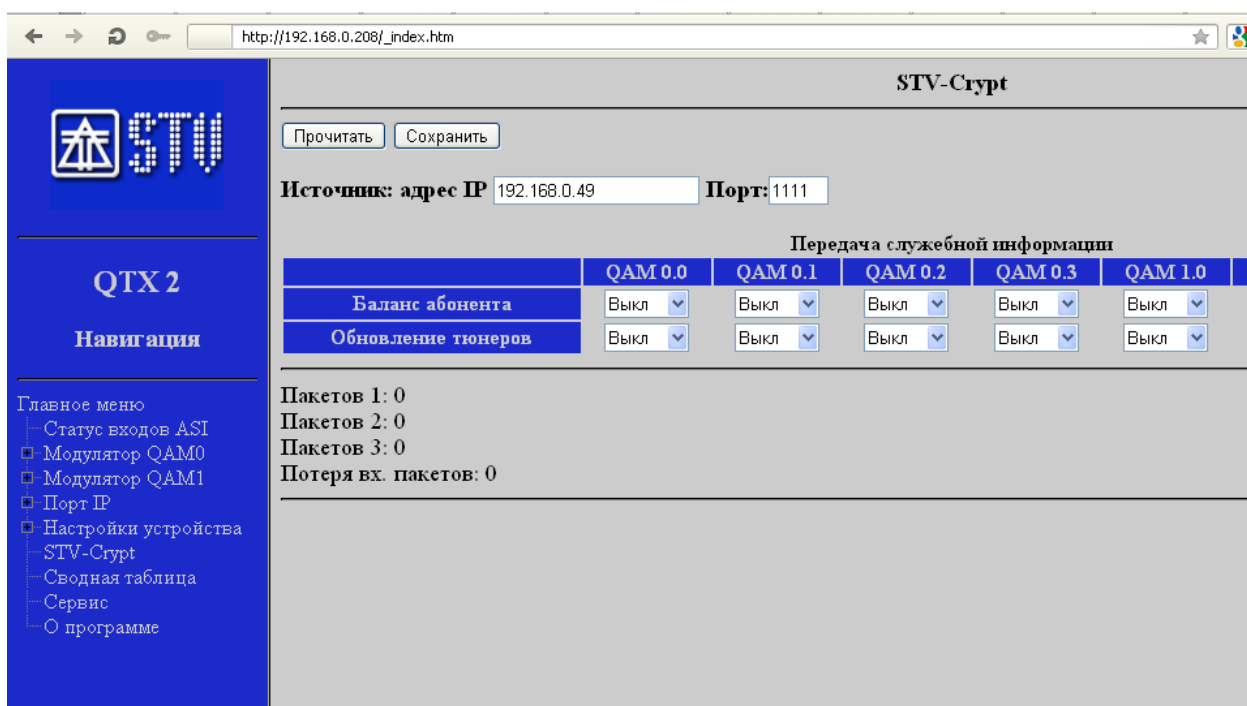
http://192.168.0.208/_index.htm

STV

QTX 2

Навигация

Главное меню
Статус входов ASI
Модулятор QAM0
Модулятор QAM1
Порт IP
Настройки устройства
STV-Crypt
Сводная таблица
Сервис
О программе

STV-Crypt

Прочитать Сохранить

Источник: адрес IP 192.168.0.49 Порт: 1111

Передача служебной информации

| | QAM 0.0 | QAM 0.1 | QAM 0.2 | QAM 0.3 | QAM 1.0 |
|---|---|---|---|---|---|
| Баланс абонента | Выкл | Выкл | Выкл | Выкл | Выкл |
| Обновление тюнеров | Выкл | Выкл | Выкл | Выкл | Выкл |

Пакетов 1: 0
Пакетов 2: 0
Пакетов 3: 0
Потеря вх. пакетов: 0